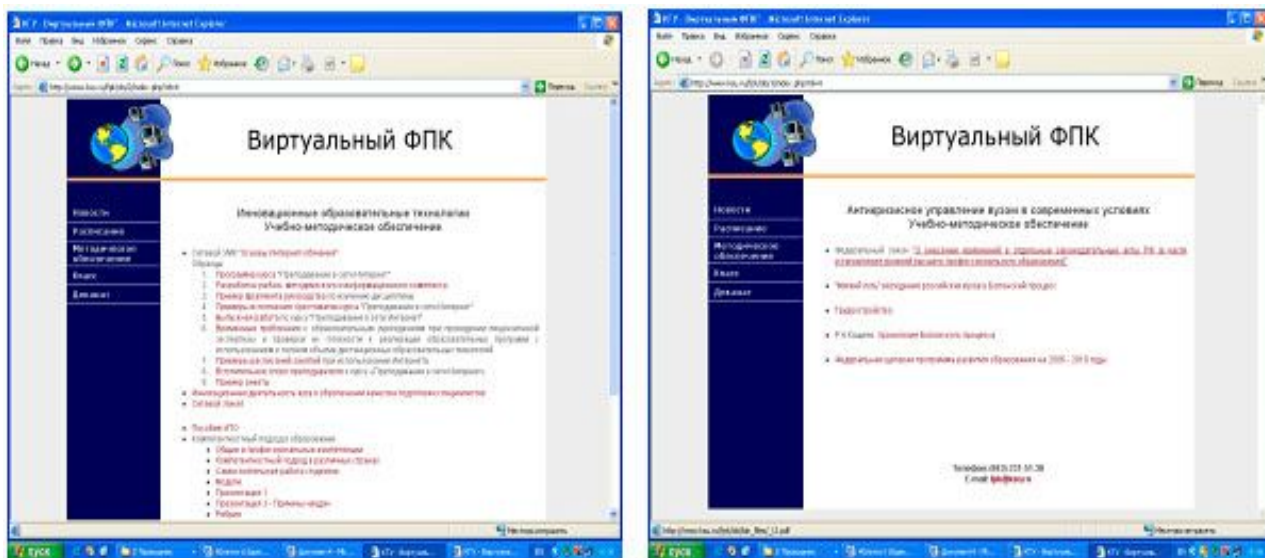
Виртуальный ФПК

Новости
Расписание
Методическое обеспечение
Вход
Движок

Инновационные образовательные технологии
Учебно-методическое обеспечение

• Сетевой УМК "Основы Интернет-обучения"
Образцы
1. Программа курса "Преподавание в сети Интернет"
2. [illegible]
3. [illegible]
4. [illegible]
5. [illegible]
6. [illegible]
7. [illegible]
8. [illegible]
9. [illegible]
• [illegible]
• Сетевой Закон

• Пособие ИТО
• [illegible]
• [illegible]
• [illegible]
• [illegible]
• Модули
• Презентация 1
• Презентация 2
• Рубрики

Виртуальный ФПК

Новости
Расписание
Методическое обеспечение
Вход
Движок

Антикризисное управление вузом в современных условиях
Учебно-методическое обеспечение

• Федеральный закон "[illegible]"
• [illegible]
• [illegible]
• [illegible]
• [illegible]

Телефон: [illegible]
E-mail: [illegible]